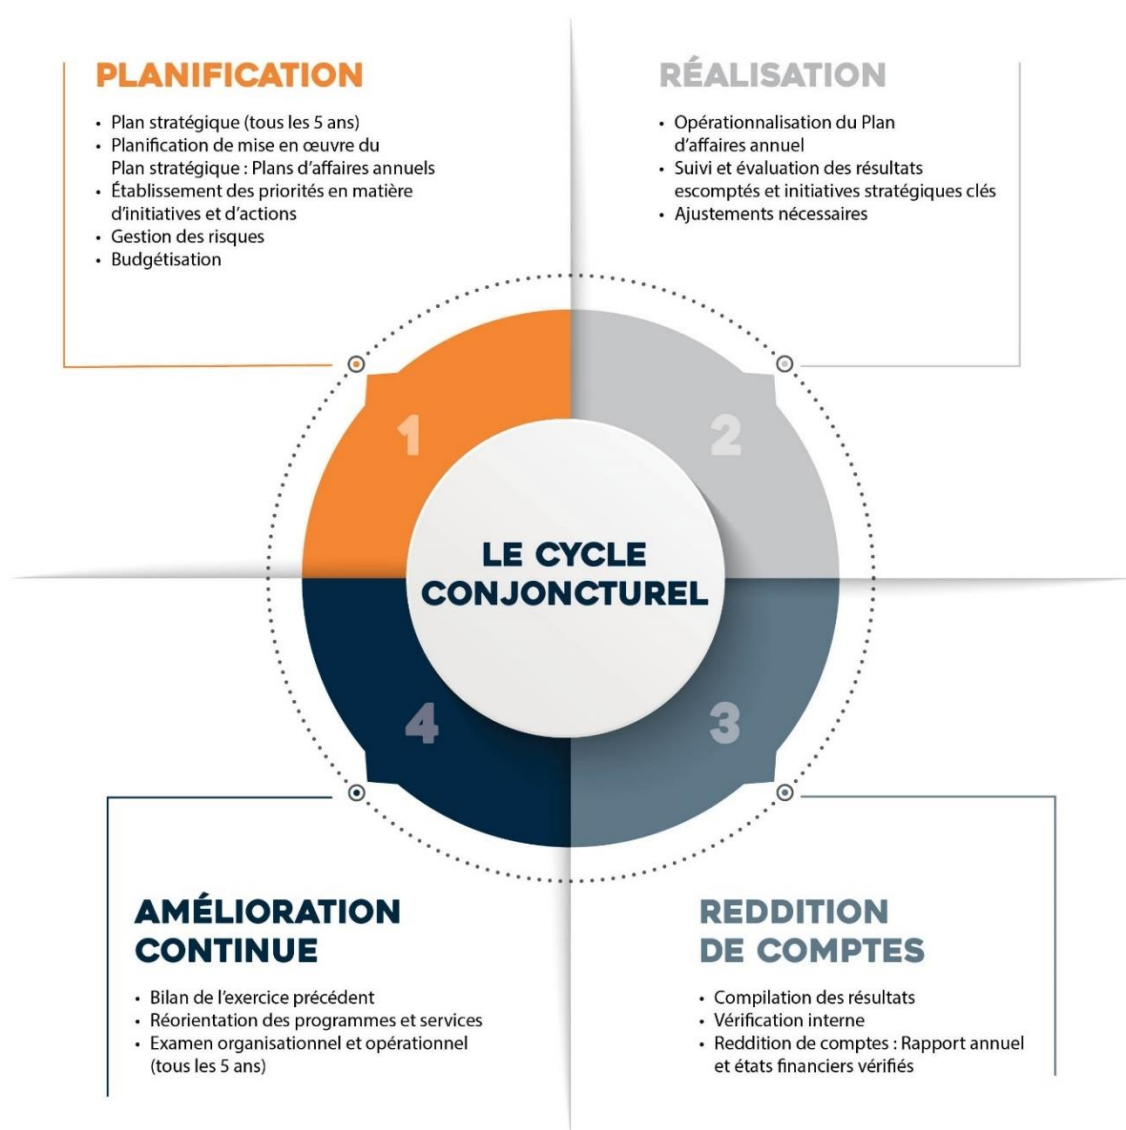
PLANIFICATION

- Plan stratégique (tous les 5 ans)
- Planification de mise en œuvre du Plan stratégique : Plans d'affaires annuels
- Établissement des priorités en matière d'initiatives et d'actions
- Gestion des risques
- Budgétisation

RÉALISATION

- Opérationnalisation du Plan d'affaires annuel
- Suivi et évaluation des résultats escomptés et initiatives stratégiques clés
- Ajustements nécessaires

1

2

LE CYCLE CONJONCTUREL

4

3

AMÉLIORATION CONTINUE

- Bilan de l'exercice précédent
- Réorientation des programmes et services
- Examen organisationnel et opérationnel (tous les 5 ans)

REDDITION DE COMPTES

- Compilation des résultats
- Vérification interne
- Reddition de comptes : Rapport annuel et états financiers vérifiés